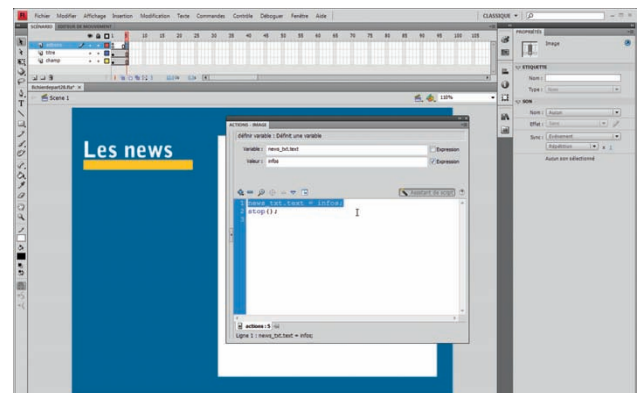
Fichier Modifier Affichage Insertion Modification Texte Commandes Contrôle Déboguer Fenêtre Aide

CLASSIQUE

SCÉNARIO ÉDITEUR DE MOUVEMENT

actions
titre
champ

fichierdepart26.fla*

Scène 1

110%

Les news

ACTIONS - IMAGE

définir variable : Définit une variable

Variable : news_txt.text

Expression

Valeur : infos

Expression

Assistant de script

1 news_txt.text = infos;
2 stop();

actions : 5

Ligne 1 : news_txt.text = infos;

PROPRIÉTÉS

Image

ÉTIQUETTE

Nom :

Type : Nom

SON

Nom : Aucun

Effet : Sans

Sync : Événement

Répétition

Aucun son sélectionné